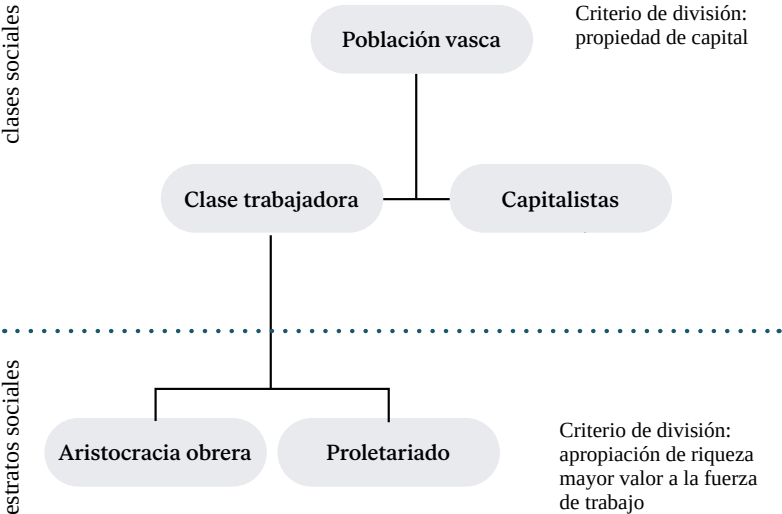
clases sociales

Población vasca

Criterio de división: propiedad de capital

Clase trabajadora

Capitalistas

estratos sociales

Aristocracia obrera

Proletariado

Criterio de división: apropiación de riqueza mayor valor a la fuerza de trabajo